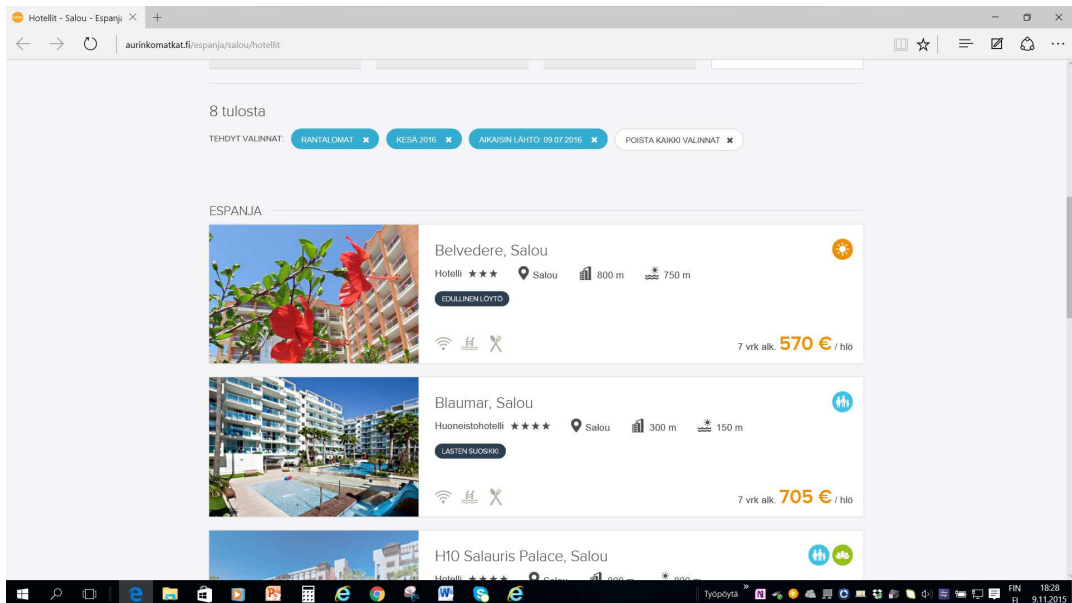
Hotellit - Salou - Espanja ×  +

aurinkomatkat.fi/espanja/salou/hotellit

8 tulosta

TEHDYT VALINNAT: RANTALOMAT ✖ KESÄ 2016 ✖ AIKAISIN LÄHTÖ: 09.07.2016 ✖ POISTA KAIKKI VALINNAT ✖

ESPANJA

Belvedere, Salou

Hotelli ★★★ Salou 800 m 750 m

EDULLINEN LÖYTÖ

7 vrk alk. 570 € / hlö

Blaumar, Salou

Huoneistohotelli ★★★★ Salou 300 m 150 m

LASTEN SUOSIKKI

7 vrk alk. 705 € / hlö

H10 Salauris Palace, Salou

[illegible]

Työpöytä

FIN FI 18:28 9.11.2015